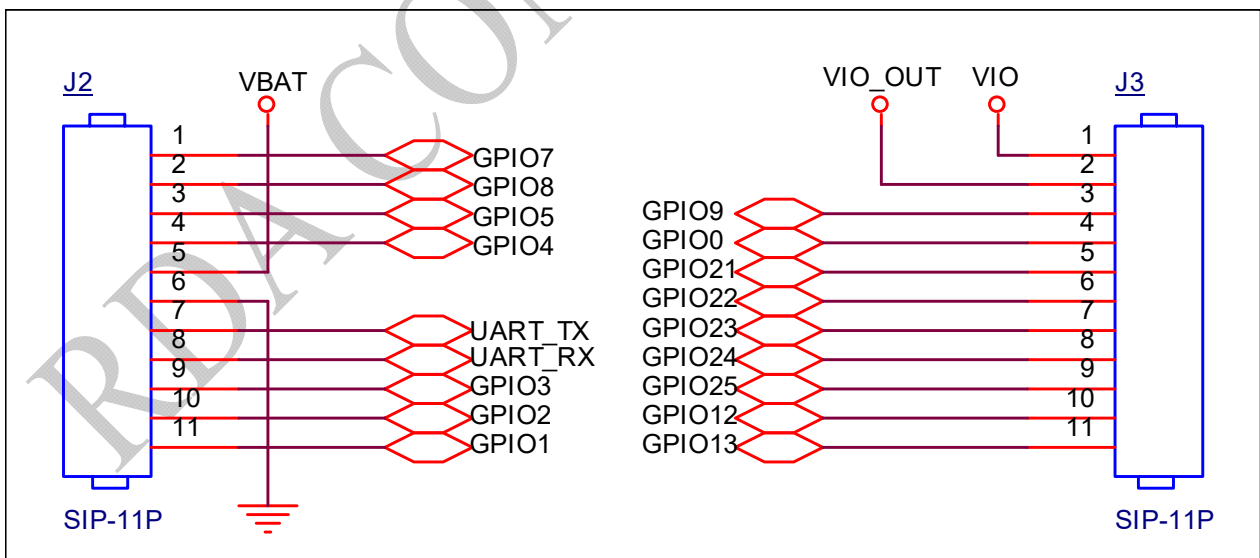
J2

VBAT

1
2
3
4
5
6
7
8
9
10
11

GPIO7
GPIO8
GPIO5
GPIO4

UART_TX
UART_RX
GPIO3
GPIO2
GPIO1

SIP-11P

VIO_OUT

VIO

J3

GPIO9
GPIO0
GPIO21
GPIO22
GPIO23
GPIO24
GPIO25
GPIO12
GPIO13

1
2
3
4
5
6
7
8
9
10
11

SIP-11P

RDACO